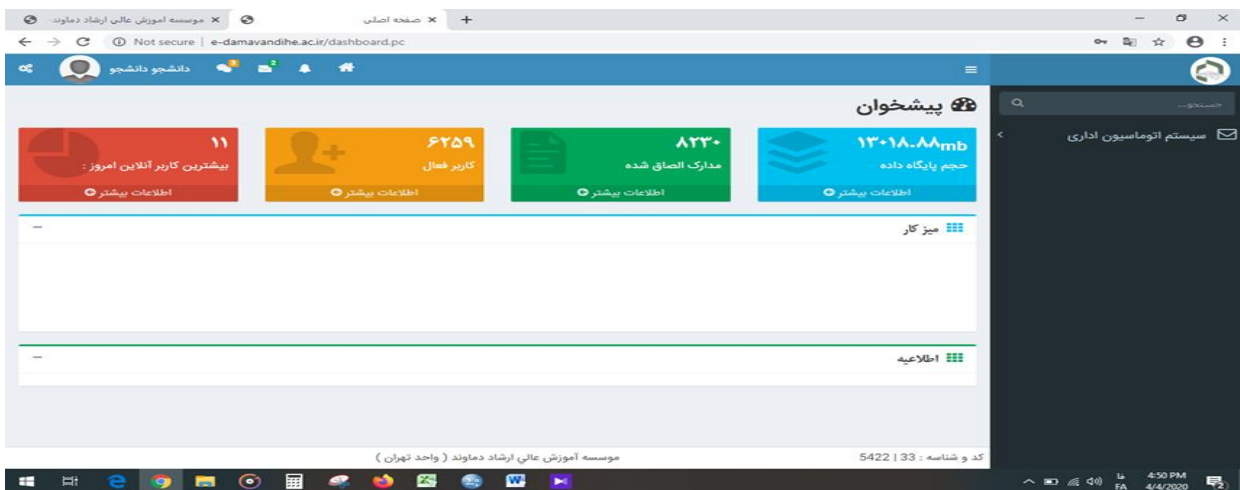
موسسه اموزش عالی ارشاد دماوند ×
صفحه اصلی ×
+
Not secure | e-damavandihe.ac.ir/dashboard.pc

دانشجو دانشجو
3
2

جستجو...
سیستم اتوماسیون اداری

پیشخوان

۱۳۰۱۸.۸۸mb
حجم پایگاه داده
اطلاعات بیشتر

۸۲۳۰
مدارک الصاق شده
اطلاعات بیشتر

۶۲۵۹
کاربر فعال
اطلاعات بیشتر

۱۱
بیشترین کاربر آنلاین امروز :
اطلاعات بیشتر

میز کار

اطلاعیه

کد و شناسه : 33 | 5422
موسسه آموزش عالی ارشاد دماوند ( واحد تهران )

FA
4:50 PM
4/4/2020